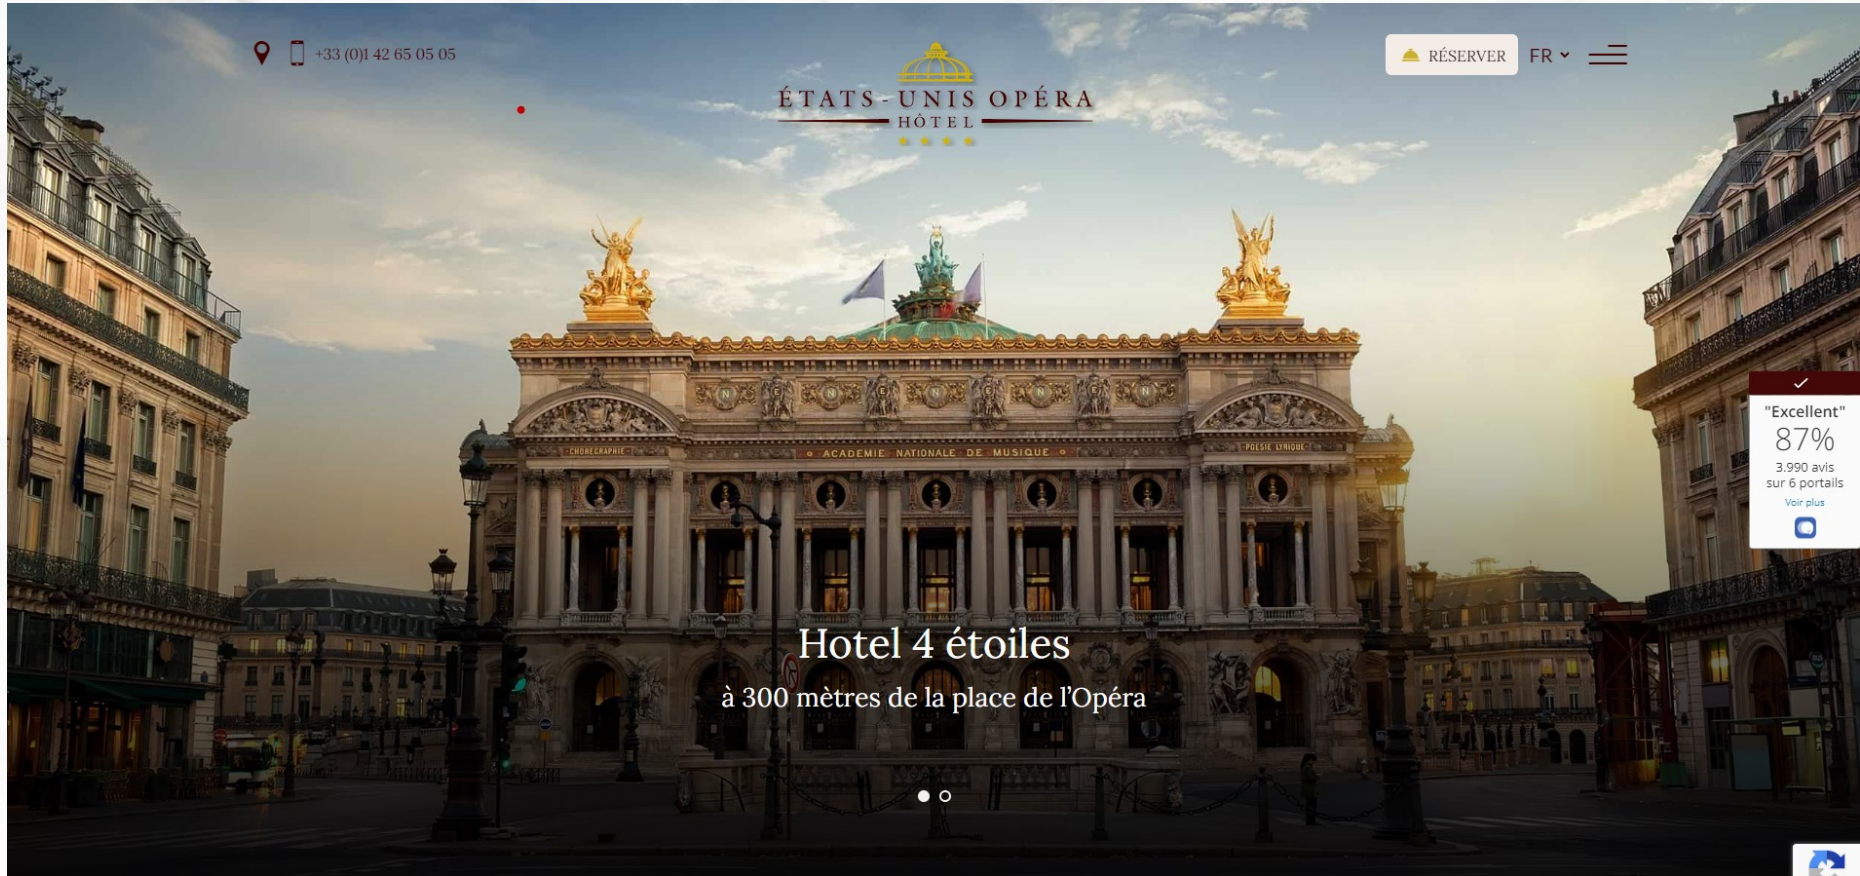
+33 (0)1 42 65 05 05

ÉTATS-UNIS OPÉRA
HÔTEL

RÉSERVER FR

CHOREGRAPHIE
ACADEMIE NATIONALE DE MUSIQUE
POESIE LYRIQUE

"Excellent"
87%
3.990 avis
sur 6 portails
Voir plus

Hotel 4 étoiles
à 300 mètres de la place de l'Opéra